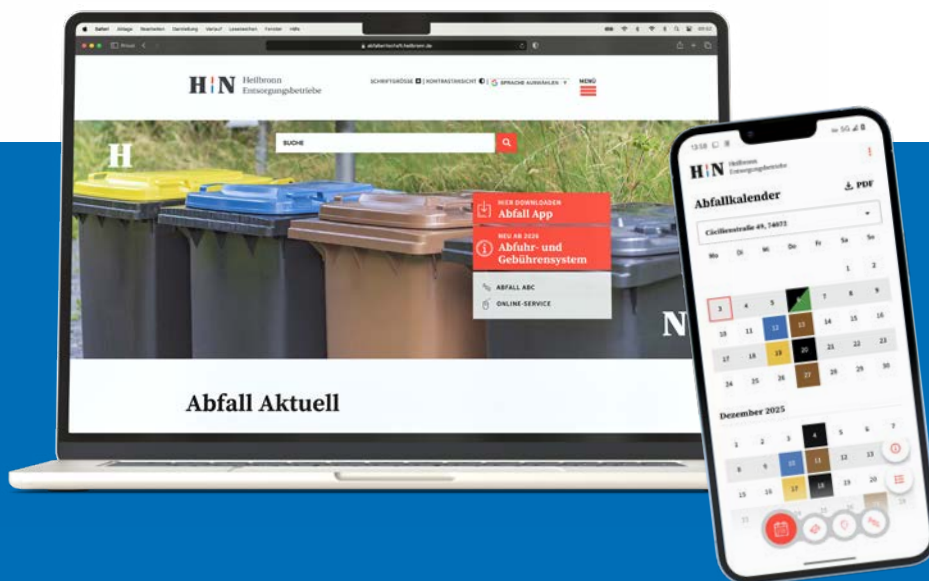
Safari Ablage Bearbeiten Darstellung Verlauf Lesezeichen Fenster Hilfe

Privat

abfallwirtschaft.heilbronn.de

H|N Heilbronn Entsorgungsbetriebe

SCHRIFTGRÖSSE | KONTRASTANSICHT | SPRACHE AUSWÄHLEN

MENÜ

SUCHE

H

JETZT DOWNLOADEN
Abfall App

NEU AB 2026
Abfuhr- und Gebührensystem

ABFALL ABC

ONLINE-SERVICE

N

Abfall Aktuell

13:58

5G

H|N Heilbronn Entsorgungsbetriebe

Abfallkalender

PDF

Cäcilienstraße 49, 74072

| Mo | Di | Mi | Do | Fr | Sa | So |
|---|---|---|---|---|---|---|
| | | | | | 1 | 2 |
| 3 | 4 | 5 | 6 | 7 | 8 | 9 |
| 10 | 11 | 12 | 13 | 14 | 15 | 16 |
| 17 | 18 | 19 | 20 | 21 | 22 | 23 |
| 24 | 25 | 26 | 27 | 28 | 29 | 30 |

Dezember 2025

| | | | | | | |
|---|---|---|---|---|---|---|
| 1 | 2 | 3 | 4 | 5 | 6 | 7 |
| 8 | 9 | 10 | 11 | 12 | 13 | |
| 15 | 16 | 17 | 18 | 19 | 20 | |
| 22 | | | | | | |